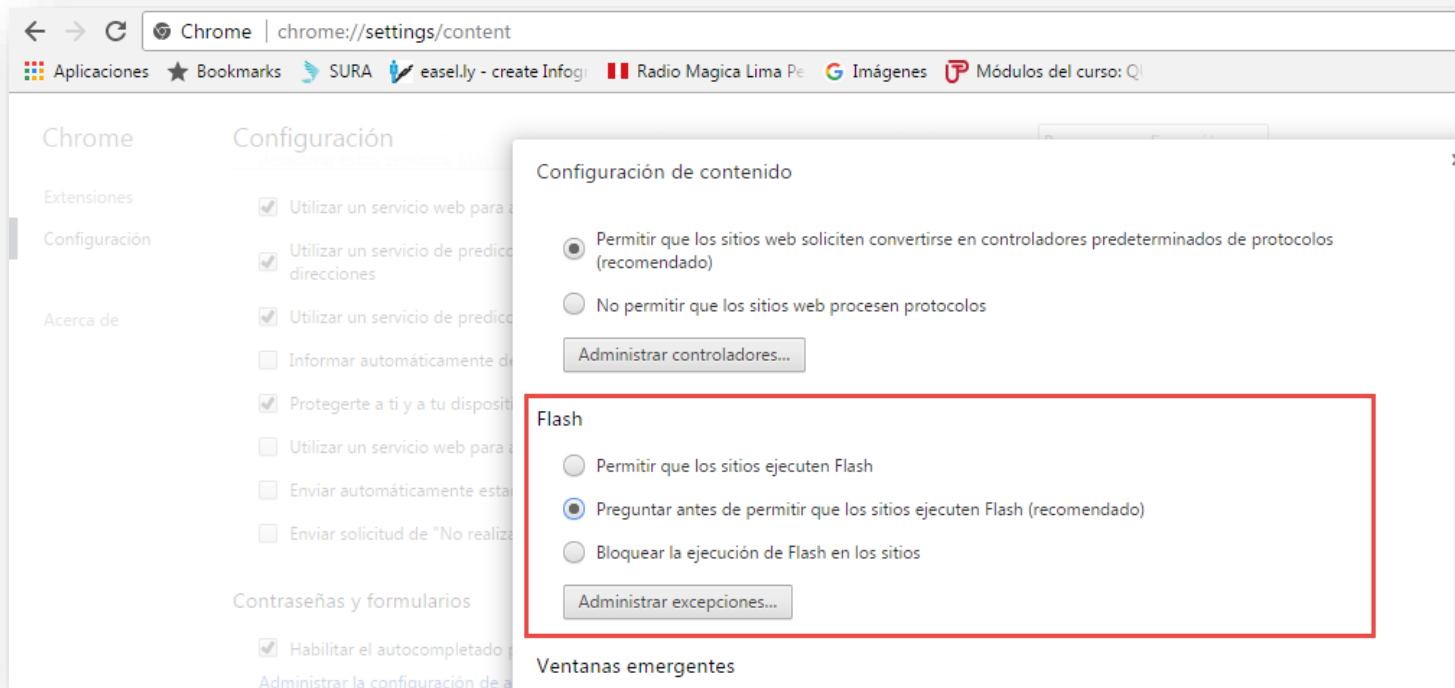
Chrome | chrome://settings/content

Aplicaciones Bookmarks SURA easel.ly - create Infog Radio Magica Lima Pe Imágenes Módulos del curso: Q

Chrome

Extensiones

Configuración

Acerca de

Configuración

Utilizar un servicio web para a

Utilizar un servicio de predicc direcciones

Utilizar un servicio de predicc

Informar automáticamente de

Protegerte a ti y a tu dispositi

Utilizar un servicio web para a

Enviar automáticamente esta

Enviar solicitud de "No realiza

Contraseñas y formularios

Habilitar el autocompletado p

Administrar la configuración de a

Configuración de contenido

Permitir que los sitios web soliciten convertirse en controladores predeterminados de protocolos (recomendado)

No permitir que los sitios web procesen protocolos

Administrar controladores...

Flash

Permitir que los sitios ejecuten Flash

Preguntar antes de permitir que los sitios ejecuten Flash (recomendado)

Bloquear la ejecución de Flash en los sitios

Administrar excepciones...

Ventanas emergentes